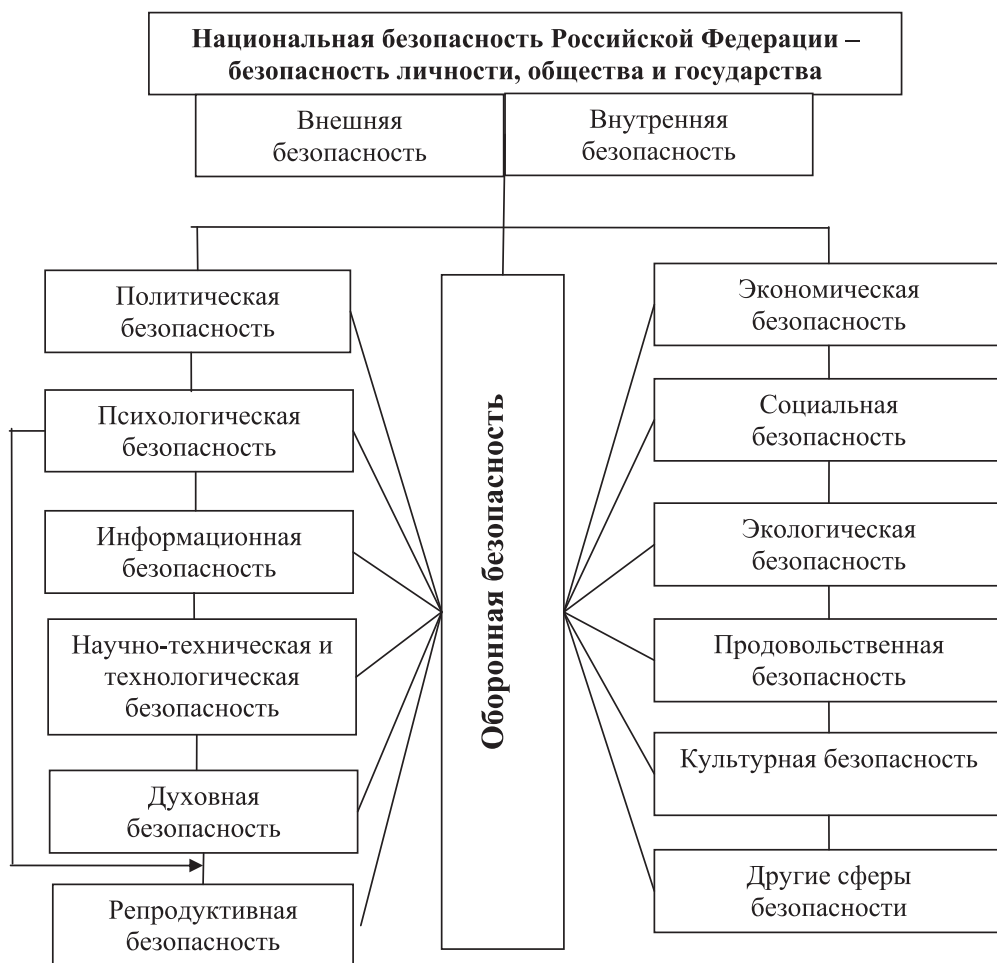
Национальная безопасность Российской Федерации – безопасность личности, общества и государства

Внешняя безопасность

Внутренняя безопасность

Политическая безопасность

Психологическая безопасность

Информационная безопасность

Научно-техническая и технологическая безопасность

Духовная безопасность

Репродуктивная безопасность

Оборонная безопасность

Экономическая безопасность

Социальная безопасность

Экологическая безопасность

Продовольственная безопасность

Культурная безопасность

Другие сферы безопасности